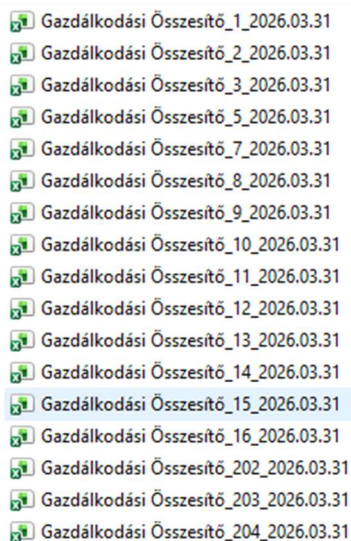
Gazdálkodási Összesítő_1_2026.03.31
Gazdálkodási Összesítő_2_2026.03.31
Gazdálkodási Összesítő_3_2026.03.31
Gazdálkodási Összesítő_5_2026.03.31
Gazdálkodási Összesítő_7_2026.03.31
Gazdálkodási Összesítő_8_2026.03.31
Gazdálkodási Összesítő_9_2026.03.31
Gazdálkodási Összesítő_10_2026.03.31
Gazdálkodási Összesítő_11_2026.03.31
Gazdálkodási Összesítő_12_2026.03.31
Gazdálkodási Összesítő_13_2026.03.31
Gazdálkodási Összesítő_14_2026.03.31
Gazdálkodási Összesítő_15_2026.03.31
Gazdálkodási Összesítő_16_2026.03.31
Gazdálkodási Összesítő_202_2026.03.31
Gazdálkodási Összesítő_203_2026.03.31
Gazdálkodási Összesítő_204_2026.03.31